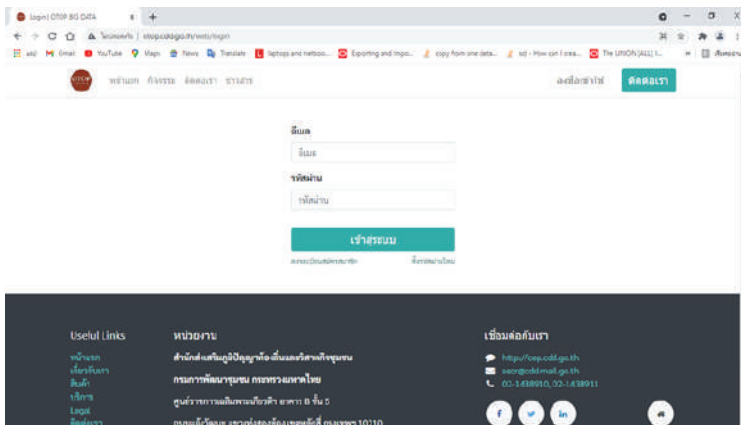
Login | OTOP BG DATA
ไม่ปลอดภัย | otop.cdd.go.th/web/login
แอป Gmail YouTube Maps News Translate laptops and netboo... Exporting and Impo... copy from one data... sql - How can I crea... The UNION (ALL) I...

หน้าแรก กิจกรรม ติดต่อเรา ข่าวสาร
ลงชื่อเข้าใช้ ติดต่อเรา

อีเมล
อีเมล
รหัสผ่าน
รหัสผ่าน
เข้าสู่ระบบ
ลงทะเบียนสมัครสมาชิก ลืมรหัสผ่านใหม่

Useful Links
หน้าแรก
เกี่ยวกับเรา
สินค้า
บริการ
Legal
ติดต่อเรา

หน่วยงาน
สำนักส่งเสริมภูมิปัญญาท้องถิ่นและวิสาหกิจชุมชน
กรมการพัฒนาชุมชน กระทรวงมหาดไทย
ศูนย์ราชการเฉลิมพระเกียรติฯ อาคาร B ชั้น 5
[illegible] 10210

เชื่อมต่อกับเรา
http://cep.cdd.go.th
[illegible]@cdd.mail.go.th
02-1438910, 02-1438911